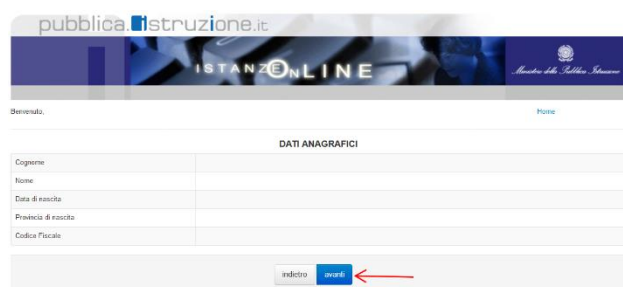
pubblica.istruzione.it

ISTANZE ONLINE

Ministero della Pubblica Istruzione

Benvenuto,

Home

DATI ANAGRAFICI

| | |
|---|---|
| Cognome | |
| Nome | |
| Data di nascita | |
| Provincia di nascita | |
| Codice Fiscale | |

indietro avanti